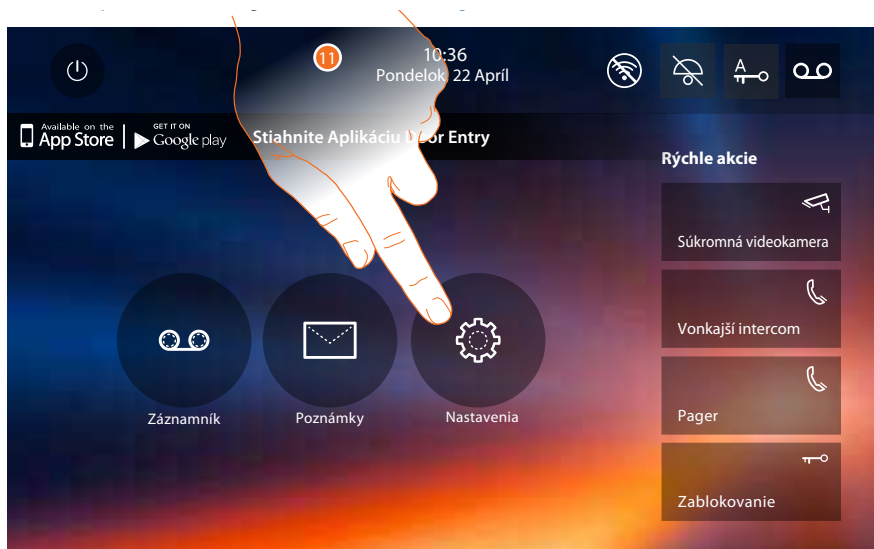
11

10:36
Pondelok 22 Apríl

A

Available on the App Store

GET IT ON Google play

Stiahnite Aplikáciu D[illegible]or Entry

Rýchle akcie

Súkromná videokamera

Vonkajší intercom

Pager

Zablokovanie

Záznamník

Poznámky

Nastavenia